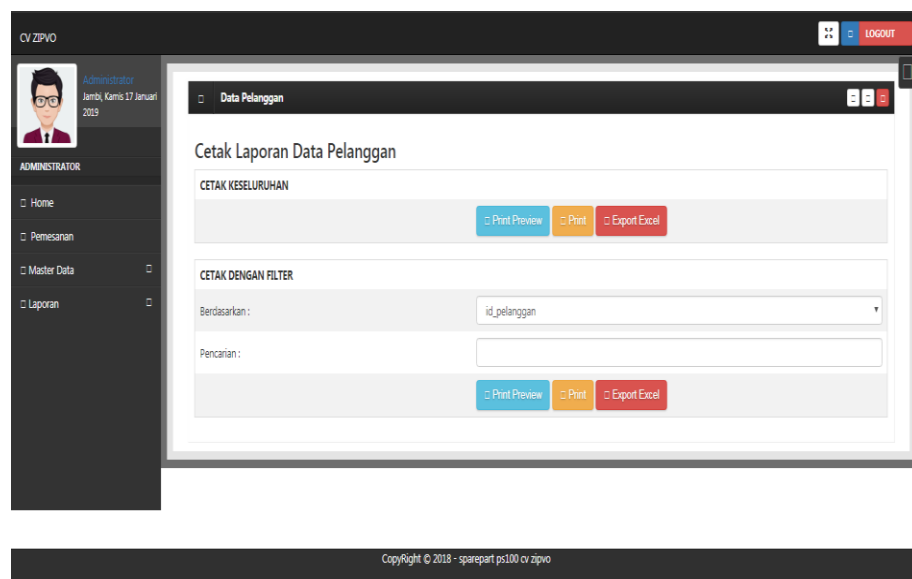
CV ZIPVO

LOGOUT

Administrator
Jambi, Kamis 17 Januari 2019

ADMINISTRATOR

Home

Pemesanan

Master Data

Laporan

Data Pelanggan

Cetak Laporan Data Pelanggan

CETAK KESELURUHAN

Print Preview Print Export Excel

CETAK DENGAN FILTER

Berdasarkan : id_pelanggan

Pencarian :

Print Preview Print Export Excel

CopyRight © 2018 - sparepart ps100 cv zipvo